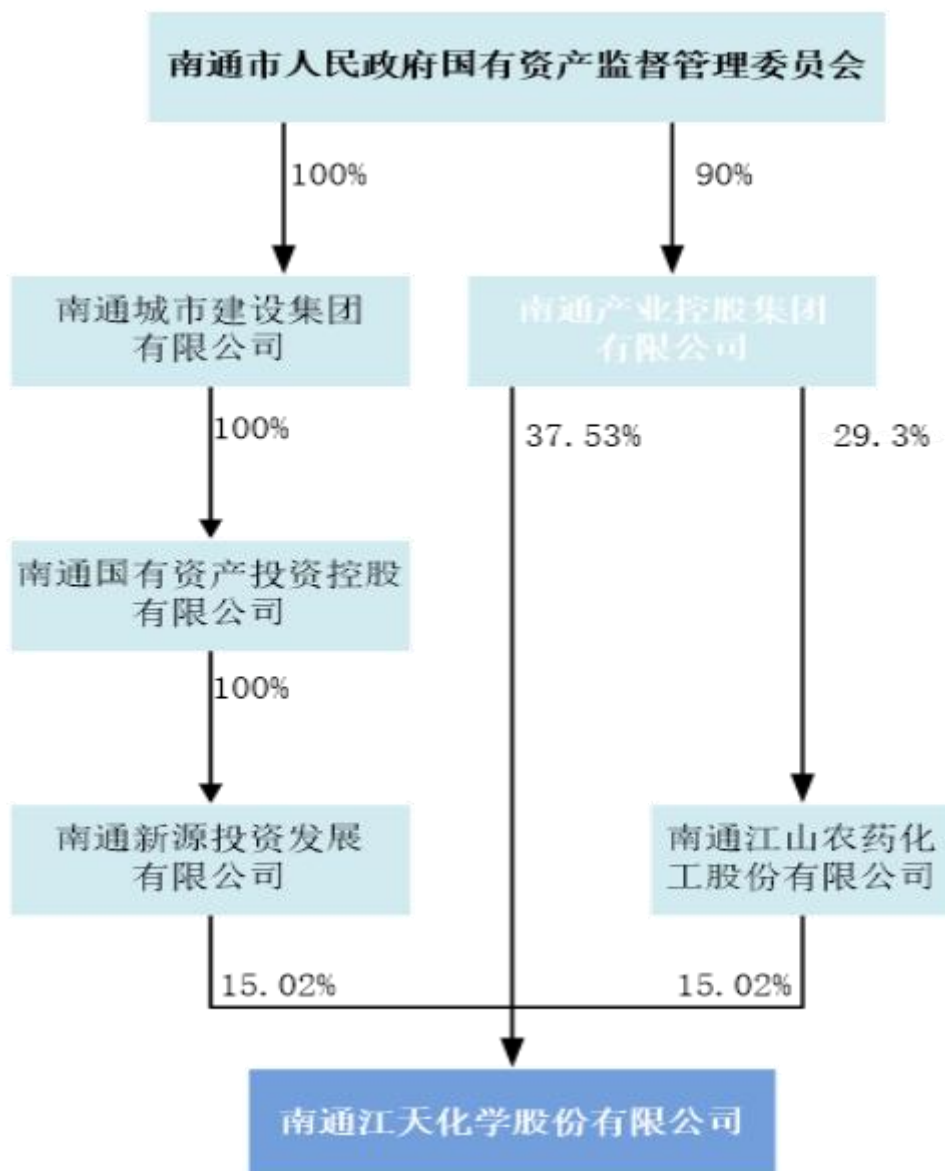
南通市人民政府国有资产监督管理委员会

100%

90%

南通城市建设集团有限公司

南通产业控股集团有限公司

100%

37.53%

29.3%

南通国有资产投资控股有限公司

100%

南通新源投资发展有限公司

南通江山农药化工股份有限公司

15.02%

15.02%

南通江天化学股份有限公司